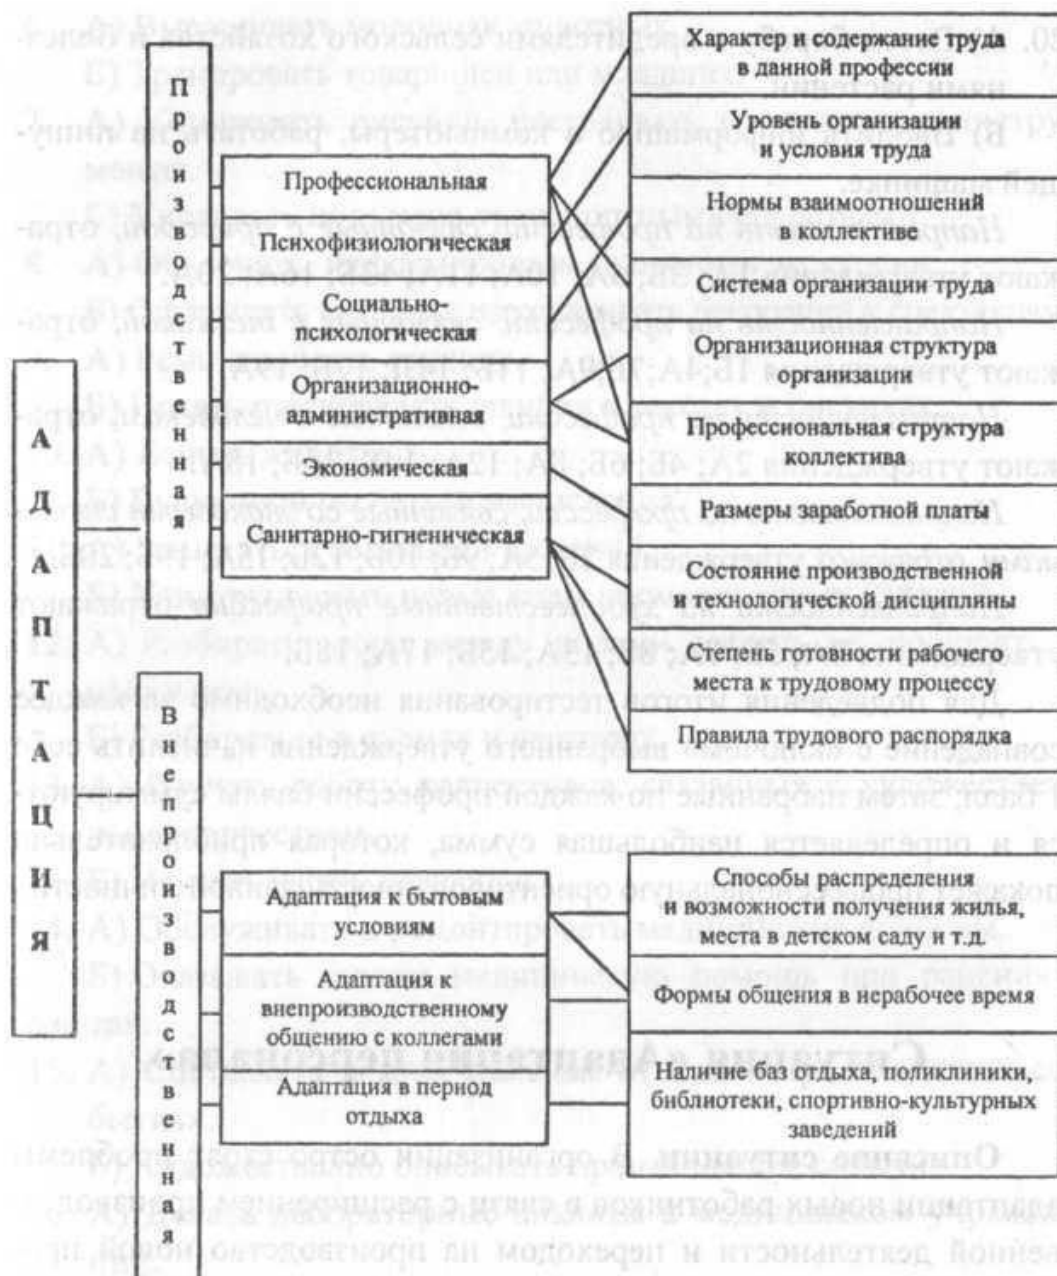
АДАПТАЦИЯ

Производственная

Профессиональная

Психофизиологическая

Социально-психологическая

Организационно-административная

Экономическая

Санитарно-гигиеническая

Характер и содержание труда в данной профессии

Уровень организации и условия труда

Нормы взаимоотношений в коллективе

Система организации труда

Организационная структура организации

Профессиональная структура коллектива

Размеры заработной платы

Состояние производственной и технологической дисциплины

Степень готовности рабочего места к трудовому процессу

Правила трудового распорядка

Внепроизводственная

Адаптация к бытовым условиям

Адаптация к внепроизводственному общению с коллегами

Адаптация в период отдыха

Способы распределения и возможности получения жилья, места в детском саду и т.д.

Формы общения в нерабочее время

Наличие баз отдыха, поликлиники, библиотеки, спортивно-культурных заведений